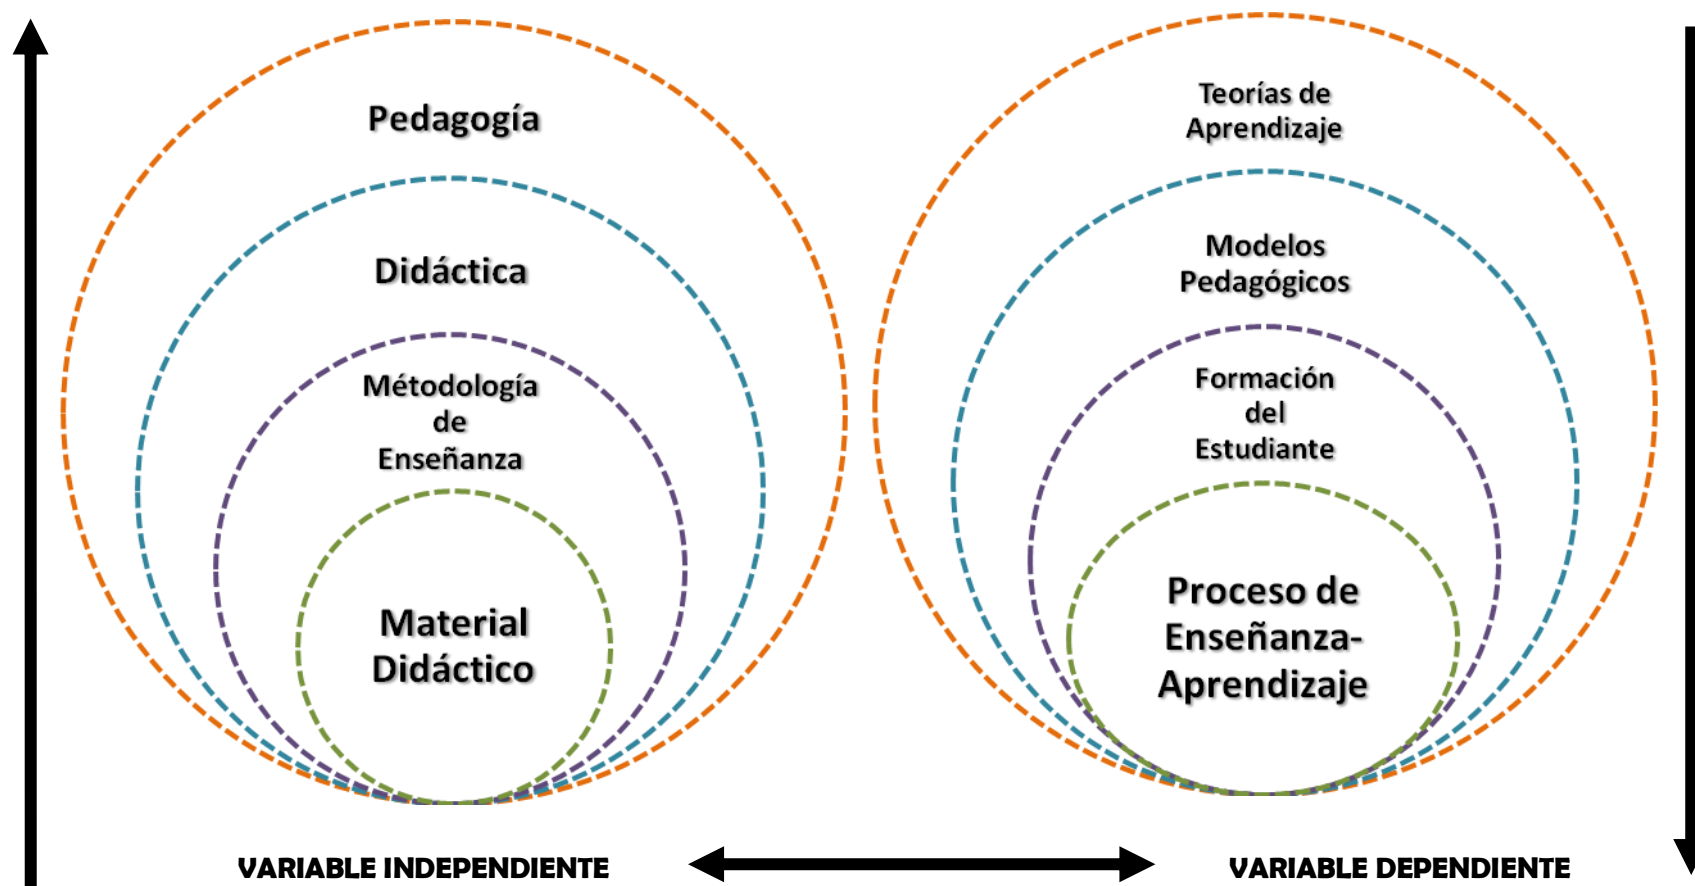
Pedagogía

Didáctica

Métodología de Enseñanza

Material Didáctico

Teorías de Aprendizaje

Modelos Pedagógicos

Formación del Estudiante

Proceso de Enseñanza-Aprendizaje

VARIABLE INDEPENDIENTE

VARIABLE DEPENDIENTE